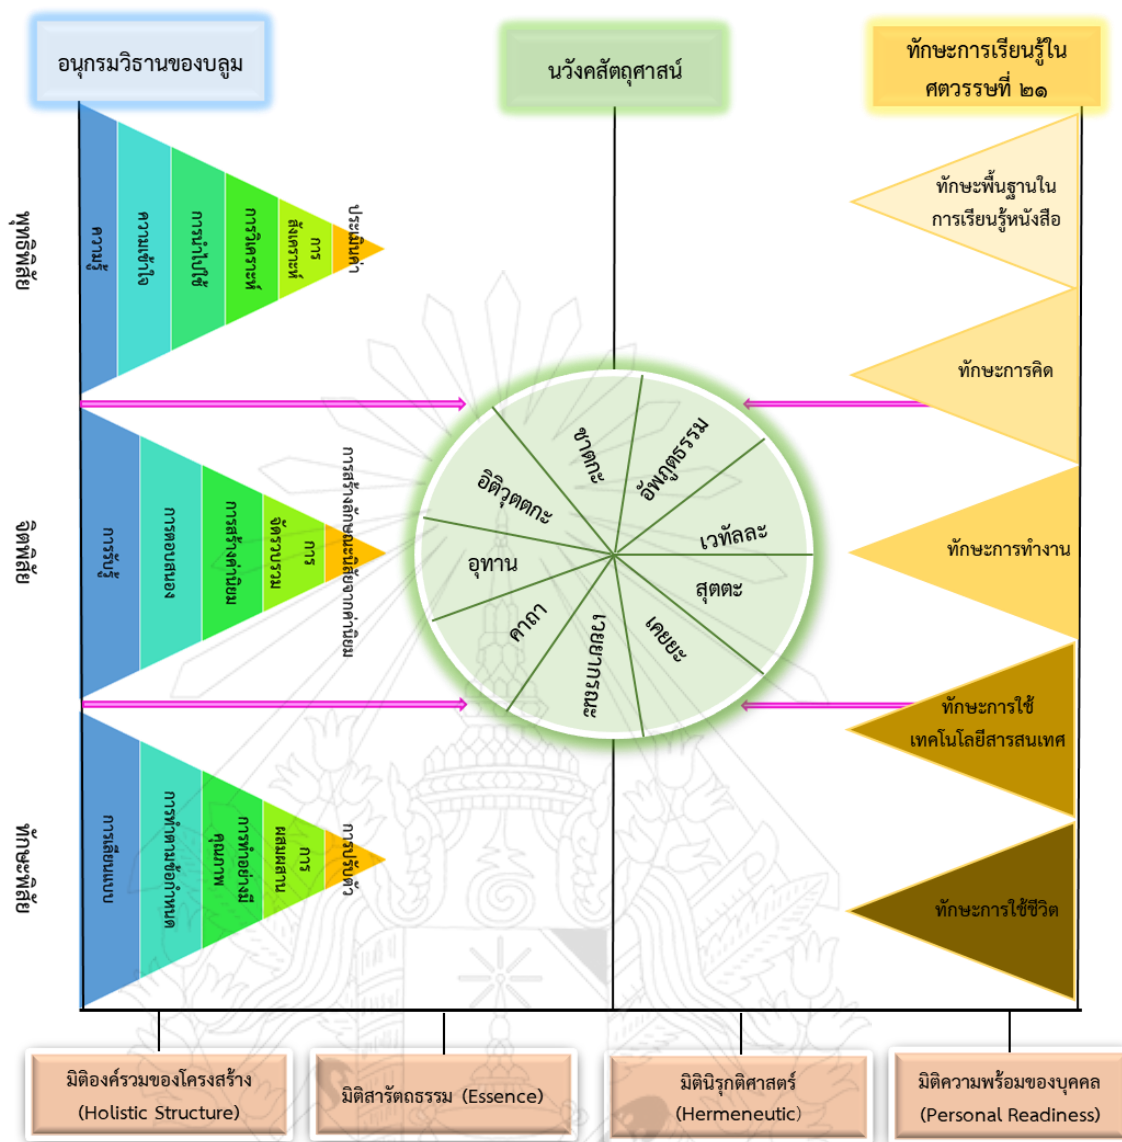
อนุกรมวิธานของบลูม

นวังคสัตถุศาสน์

ทักษะการเรียนรู้ใน ศตวรรษที่ ๒๑

พุทธิพิสัย

ความรู้

ความเข้าใจ

การนำไปใช้

การวิเคราะห์

การสังเคราะห์

ประเมินค่า

จิตพิสัย

การรับรู้

การตอบสนอง

การสร้างค่านิยม

การจัดระบบ

การสร้างลักษณะนิสัยจากค่านิยม

ทักษะพิสัย

การเลียนแบบ

การทำตามเงื่อนไข

การทำอย่างมีคุณภาพ

การผสมผสาน

การปรับตัว

ชาดกะ

อัพภูตธรรม

อิติวุตตกะ

เวทัลละ

อุทาน

สุตตะ

คาถา

เคยยะ

เวยยากรณะ

ทักษะพื้นฐานใน การเรียนรู้หนังสือ

ทักษะการคิด

ทักษะการทำงาน

ทักษะการใช้ เทคโนโลยีสารสนเทศ

ทักษะการใช้ชีวิต

มิติองค์รวมของโครงสร้าง (Holistic Structure)

มิติสารัตถธรรม (Essence)

มิตินิรุกติศาสตร์ (Hermeneutic)

มิติความพร้อมของบุคคล (Personal Readiness)